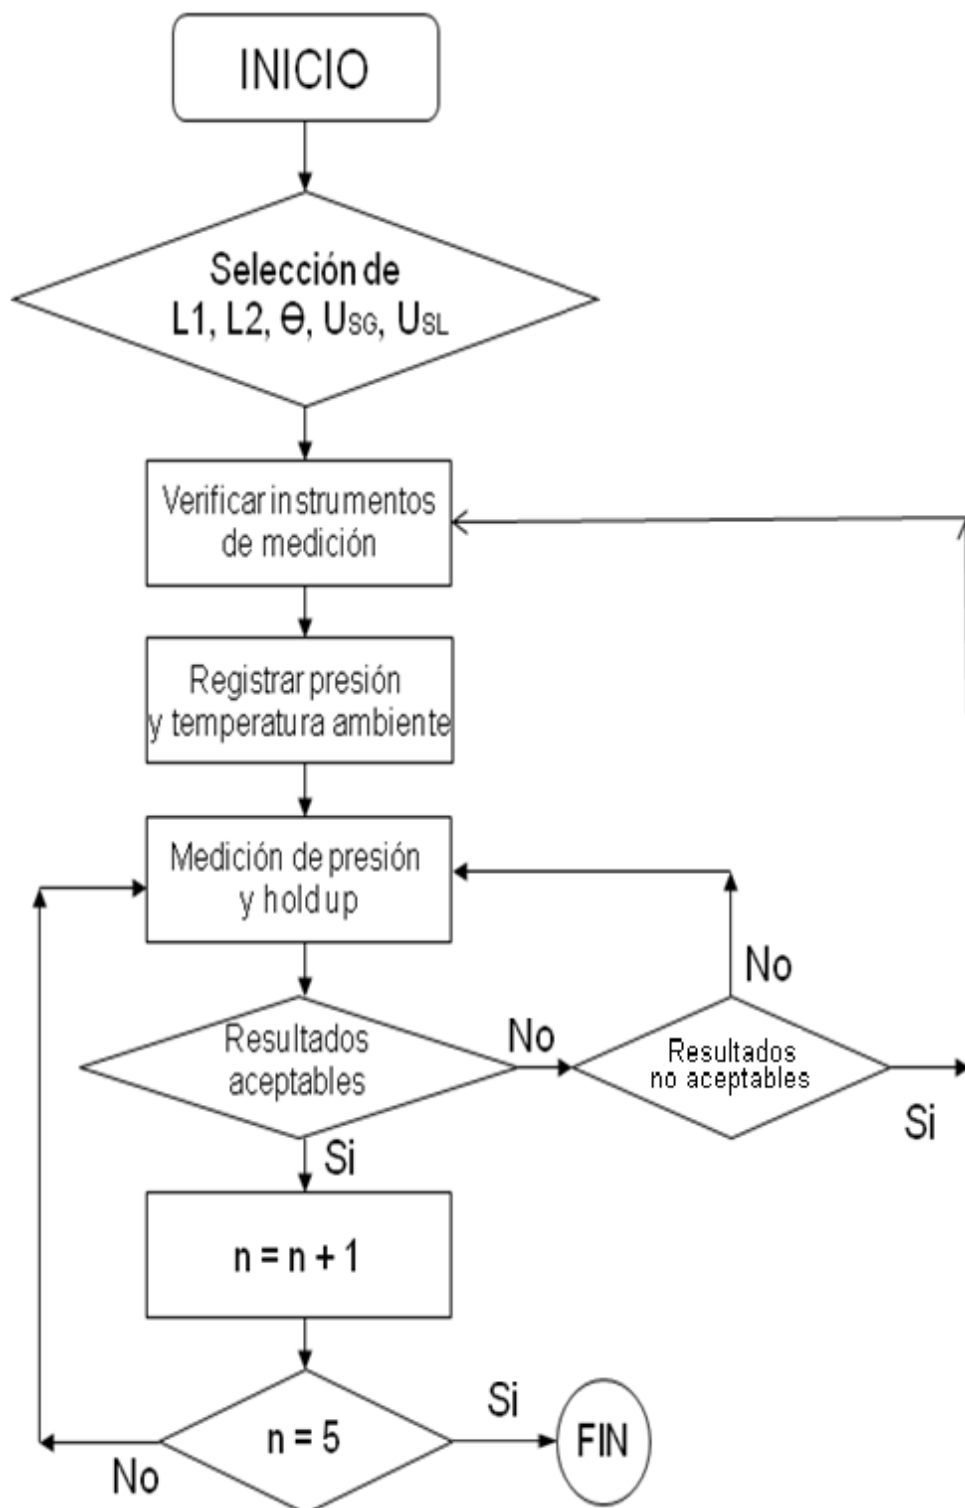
INICIO

Selección de L1, L2, $\Theta$, $U_{SG}$, $U_{SL}$

Verificar instrumentos de medición

Registrar presión y temperatura ambiente

Medición de presión y holdup

Resultados aceptables

No

Resultados no aceptables

No

Si

Si

n = n + 1

n = 5

Si

FIN

No